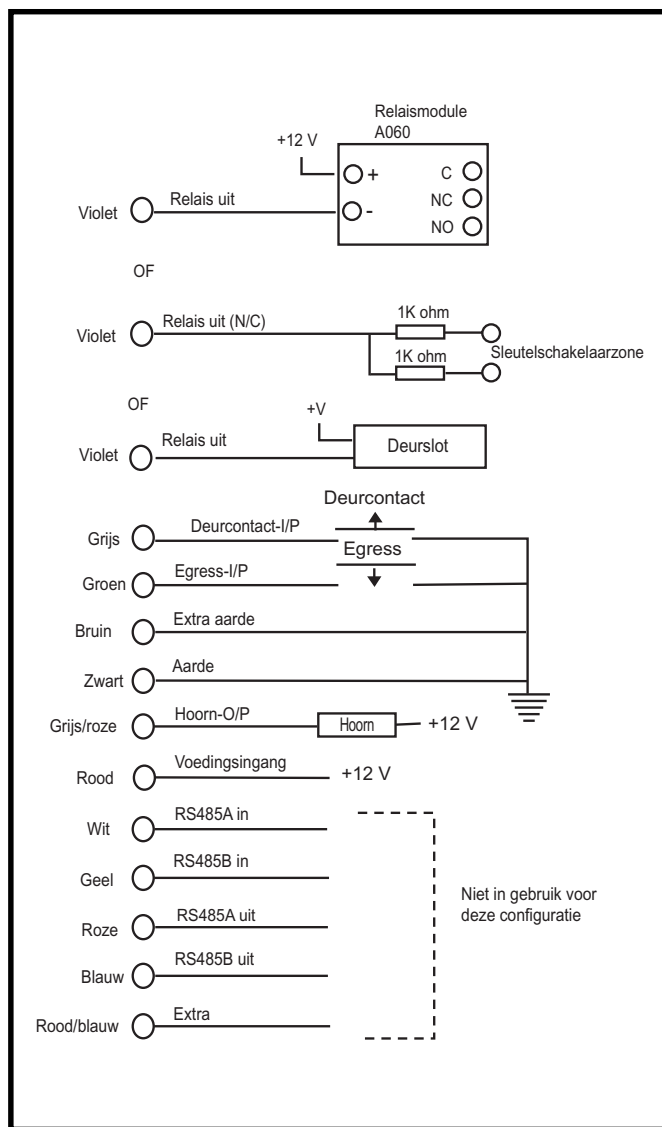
Relaismodule
A060

+12 V

+
-
C
NC
NO

Violet
Relais uit

OF

Violet
Relais uit (N/C)
1K ohm
1K ohm
Sleutelschakelaarzone

OF

+V
Violet
Relais uit
Deurslot

Deurcontact
Grijs
Deurcontact-I/P
Egress
Groen
Egress-I/P
Bruin
Extra aarde
Zwart
Aarde
Grijs/roze
Hoorn-O/P
Hoorn
+12 V
Rood
Voedingsingang
+12 V
Wit
RS485A in
Geel
RS485B in
Roze
RS485A uit
Blauw
RS485B uit
Rood/blauw
Extra

Niet in gebruik voor deze configuratie